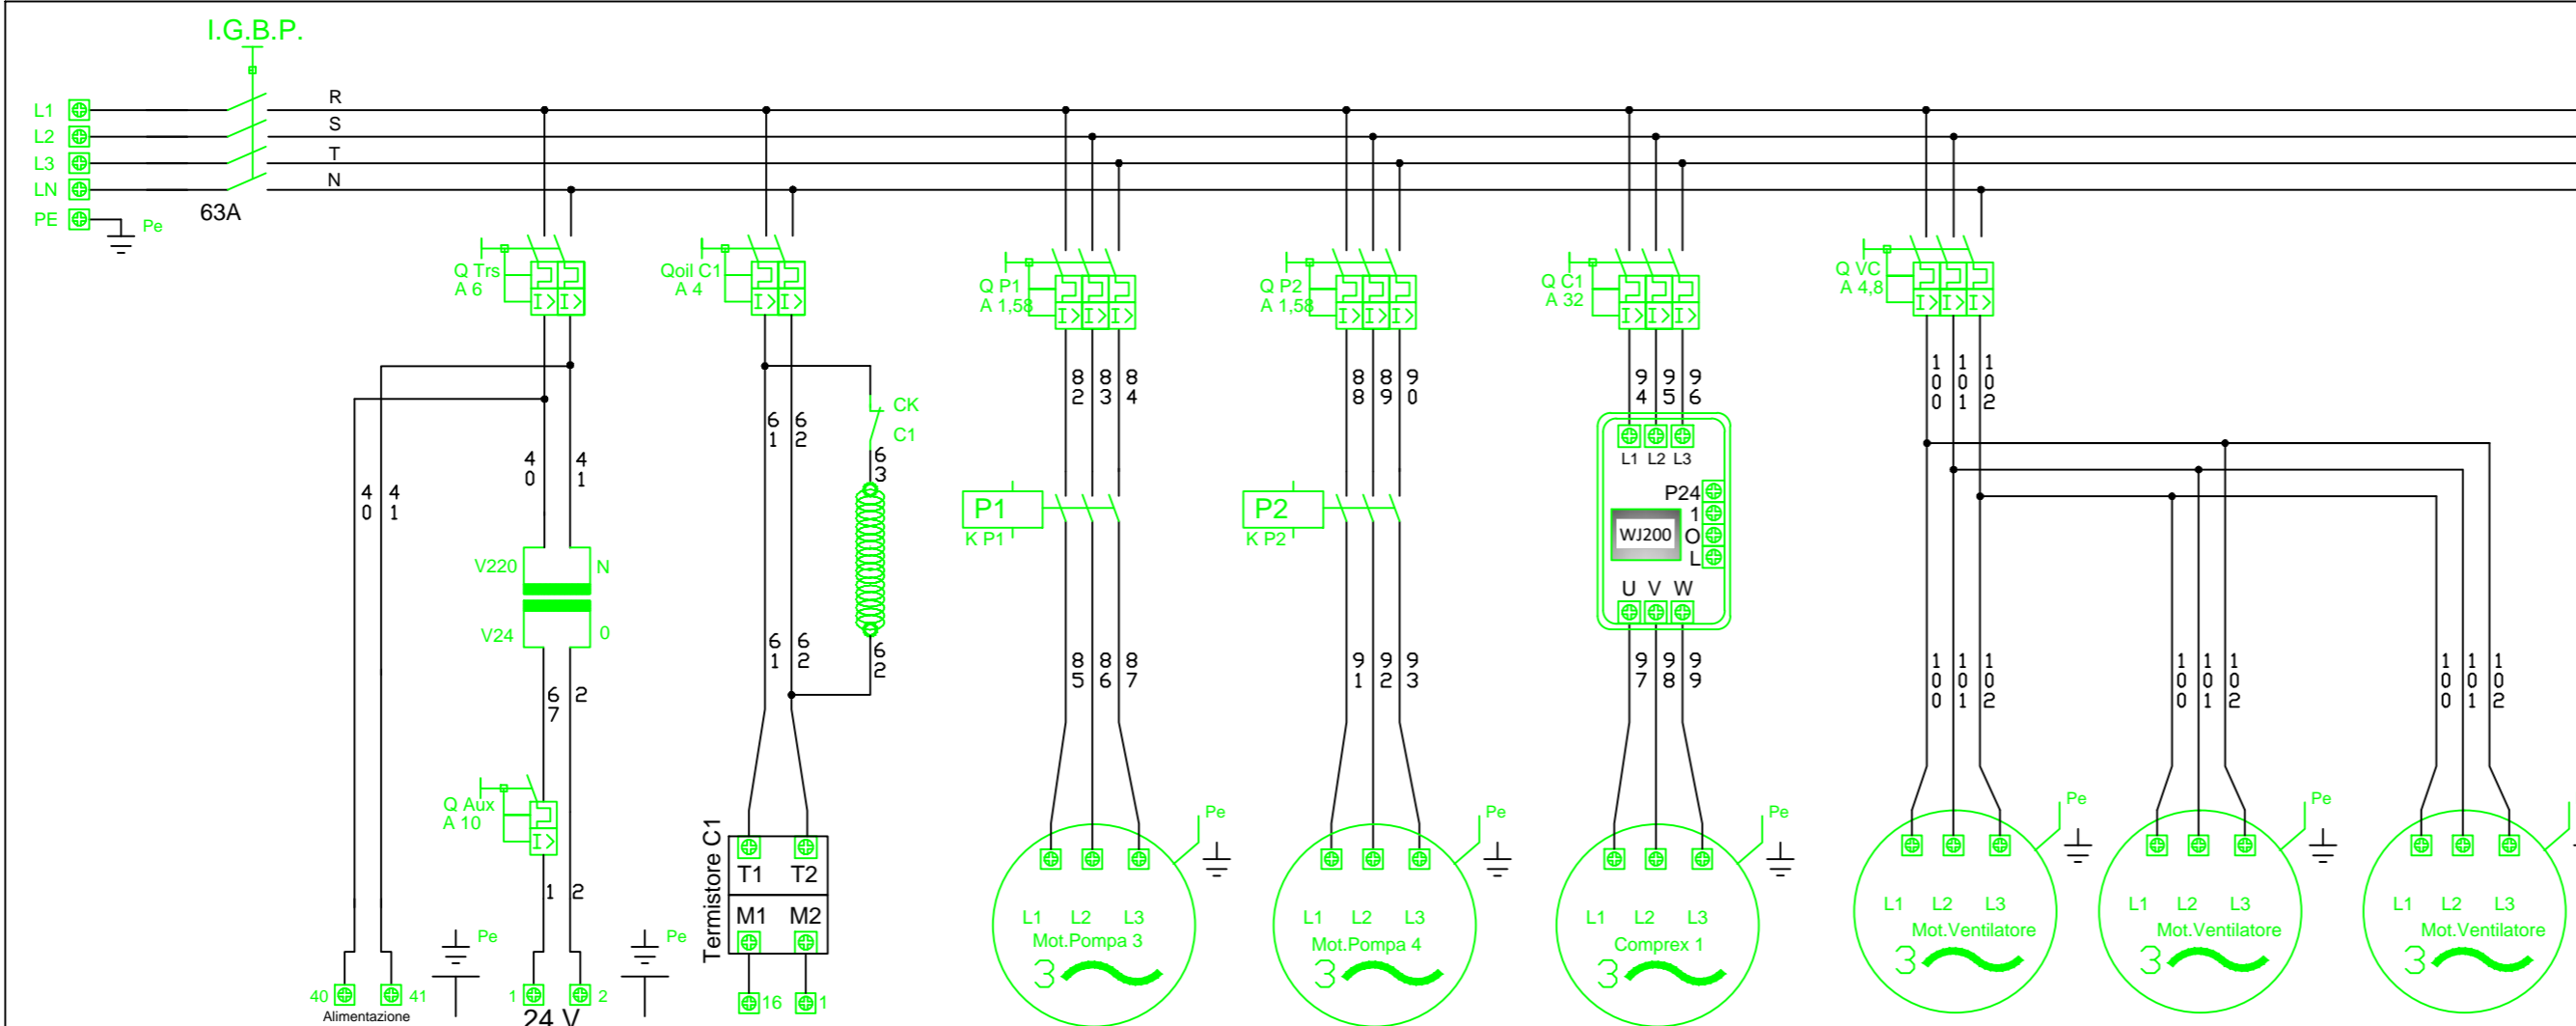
I.G.B.P.

L1
L2
L3
LN
PE
Pe
63A
R
S
T
N

Q Trs
A 6
40
41
40
41
V220
N
V24
0
67
2
Q Aux
A 10
1
2
40
41
Alimentazione
Pe
1
2
24 V
Pe

Qoil C1
A 4
61
62
CK
C1
63
61
62
62
Termistore C1
T1
T2
M1
M2
16
1

Q P1
A 1,58
82
83
84
P1
K P1
85
86
87
Pe
L1
L2
L3
Mot.Pompa 3
3

Q P2
A 1,58
88
89
90
P2
K P2
91
92
93
Pe
L1
L2
L3
Mot.Pompa 4
3

Q C1
A 32
94
95
96
L1
L2
L3
P24
1
O
L
WJ200
U
V
W
97
98
99
Pe
L1
L2
L3
Comprex 1
3

Q VC
A 4,8
100
101
102
100
101
102
100
101
102
100
101
102
Pe
L1
L2
L3
Mot.Ventilatore
3
Pe
L1
L2
L3
Mot.Ventilatore
3
L1
L2
L3
Mot.Ventilatore
3